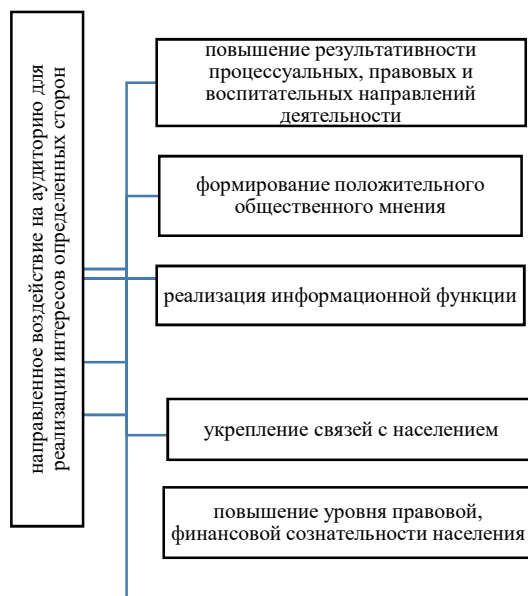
направленное воздействие на аудиторию для реализации интересов определенных сторон

повышение результативности процессуальных, правовых и воспитательных направлений деятельности

формирование положительного общественного мнения

реализация информационной функции

укрепление связей с населением

повышение уровня правовой, финансовой сознательности населения